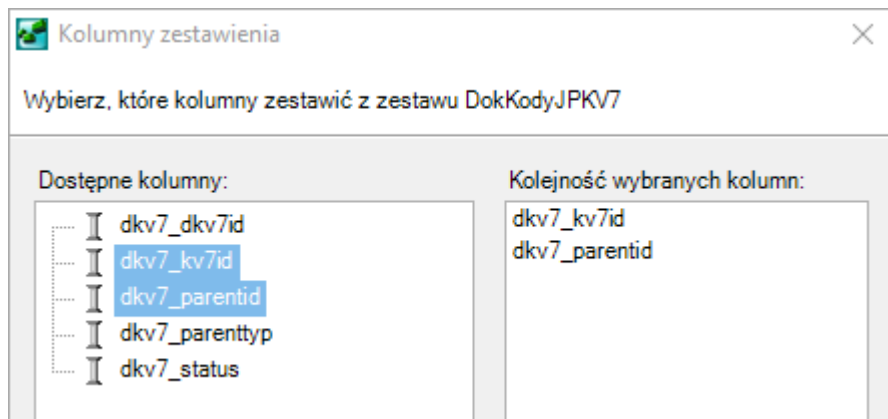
Kolumny zestawienia

Wybierz, które kolumny zestawić z zestawu DokKodyJPKV7

Dostępne kolumny:

dkv7_dkv7id
dkv7_kv7id
dkv7_parentid
dkv7_parenttyp
dkv7_status

Kolejność wybranych kolumn:

dkv7_kv7id
dkv7_parentid